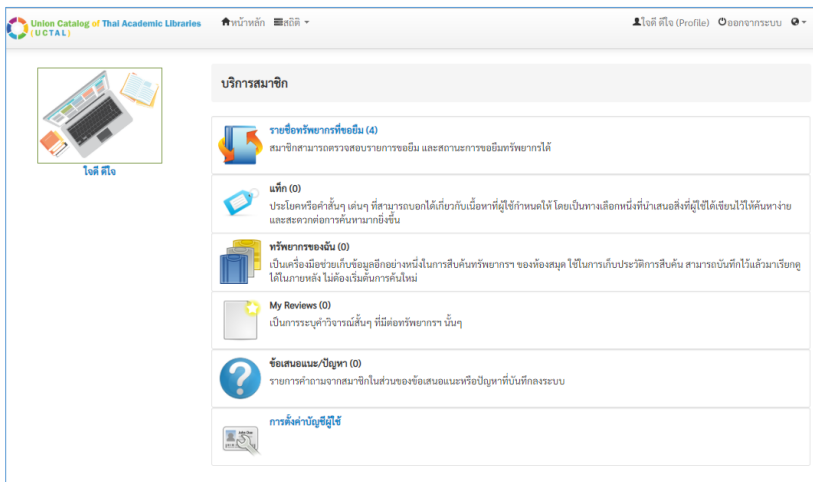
Union Catalog of Thai Academic Libraries (UCTAL)

หน้าหลัก สถิติ

ใจดี ดีใจ (Profile) ออกจากระบบ

ใจดี ดีใจ

บริการสมาชิก

รายชื่อทรัพยากรที่ขอยืม (4)
สมาชิกสามารถตรวจสอบรายการขอยืม และสถานะการขอยืมทรัพยากรได้

แท็ก (0)
ประโยคหรือคำสั้นๆ เด่นๆ ที่สามารถบอกได้เกี่ยวกับเนื้อหาที่ผู้ใช้กำหนดให้ โดยเป็นทางเลือกหนึ่งที่นำเสนอสิ่งที่ผู้ใช้ได้เขียนไว้ให้ค้นหาง่ายและสะดวกต่อการค้นหามากยิ่งขึ้น

ทรัพยากรของฉัน (0)
เป็นเครื่องมือช่วยเก็บข้อมูลอีกอย่างหนึ่งในการสืบค้นทรัพยากร ของห้องสมุด ใช้ในการเก็บประวัติการสืบค้น สามารถบันทึกไว้แล้วมาเรียกดูได้ในภายหลัง ไม่ต้องเริ่มต้นการค้นใหม่

My Reviews (0)
เป็นการระบุคำวิจารณ์สั้นๆ ที่มีต่อทรัพยากรฯ นั้นๆ

ข้อเสนอแนะ/ปัญหา (0)
รายการคำถามจากสมาชิกในส่วนของข้อเสนอแนะหรือปัญหาที่บันทึกลงระบบ

การตั้งค่าบัญชีผู้ใช้